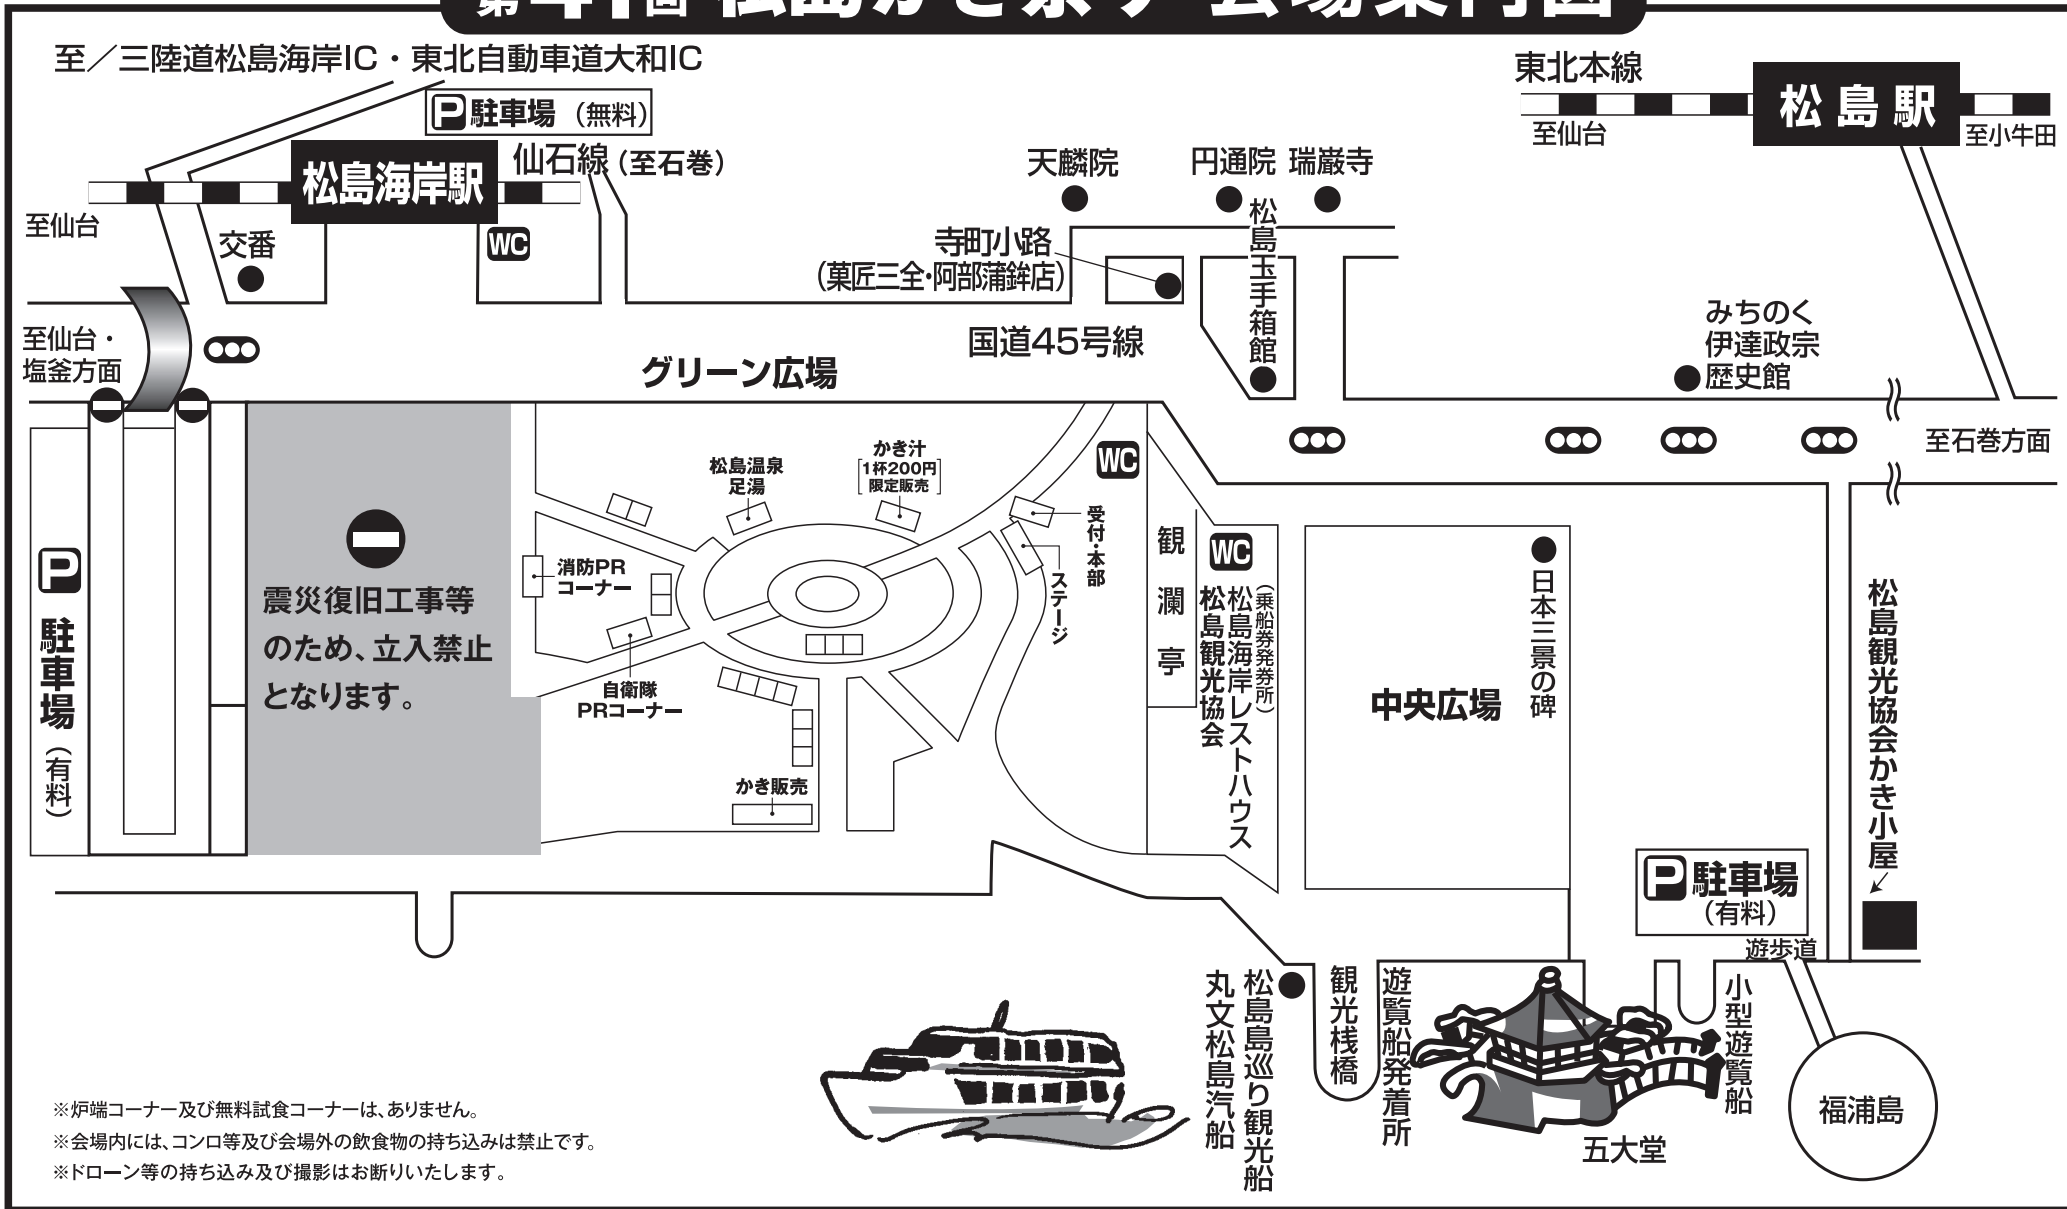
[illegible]

至／三陸道松島海岸IC・東北自動車道大和IC

P 駐車場（無料）

東北本線

松島駅

至仙台

至小牛田

松島海岸駅

仙石線（至石巻）

至仙台

天麟院

円通院

瑞巌寺

交番

WC

寺町小路
（菓匠三全・阿部蒲鉾店）

松島玉手箱館

みちのく
伊達政宗
歴史館

国道45号線

至仙台・
塩釜方面

グリーン広場

至石巻方面

WC

松島温泉
足湯

かき汁
1杯200円
限定販売

受付・本部

ステージ

消防PR
コーナー

自衛隊
PRコーナー

かき販売

P

駐車場（有料）

震災復旧工事等のため、立入禁止となります。

観瀾亭

WC

松島海岸レストハウス
（乗船券発券所）
松島観光協会

中央広場

日本三景の碑

松島観光協会かき小屋

P 駐車場
（有料）

遊歩道

松島島巡り観光船
丸文松島汽船

観光桟橋

遊覧船発着所

小型遊覧船

五大堂

福浦島

※炉端コーナー及び無料試食コーナーは、ありません。

※会場内には、コンロ等及び会場外の飲食物の持ち込みは禁止です。

※ドローン等の持ち込み及び撮影はお断りいたします。